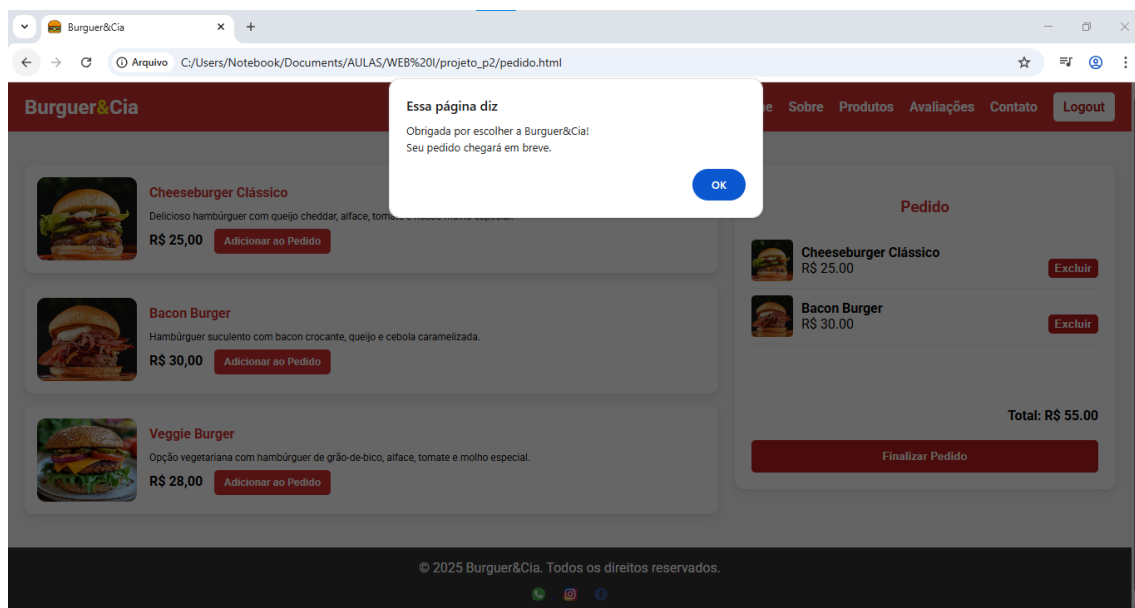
Burguer&Cia
Arquivo C:/Users/Notebook/Documents/AULAS/WEB%20I/projeto_p2/pedido.html

Burguer&Cia
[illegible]e Sobre Produtos Avaliações Contato Logout

Essa página diz
Obrigada por escolher a Burguer&Cia!
Seu pedido chegará em breve.
OK

Cheeseburger Clássico
Delicioso hambúrguer com queijo cheddar, alface, tomat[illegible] especial.
R$ 25,00 Adicionar ao Pedido

Bacon Burger
Hambúrguer suculento com bacon crocante, queijo e cebola caramelizada.
R$ 30,00 Adicionar ao Pedido

Veggie Burger
Opção vegetariana com hambúrguer de grão-de-bico, alface, tomate e molho especial.
R$ 28,00 Adicionar ao Pedido

Pedido
Cheeseburger Clássico
R$ 25.00
Excluir
Bacon Burger
R$ 30.00
Excluir
Total: R$ 55.00
Finalizar Pedido

© 2025 Burguer&Cia. Todos os direitos reservados.